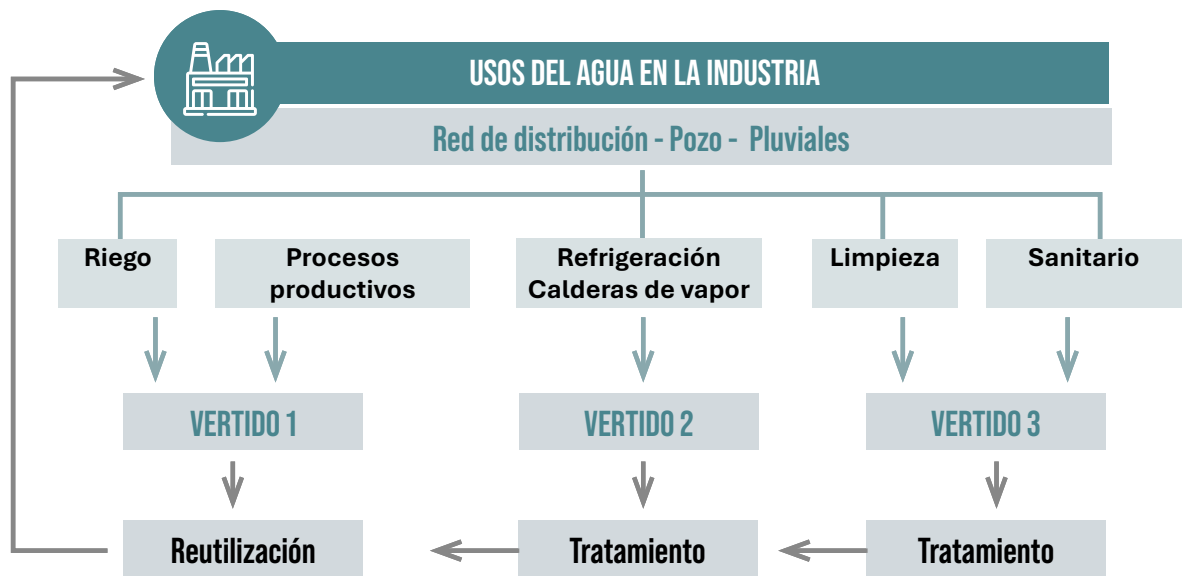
USOS DEL AGUA EN LA INDUSTRIA

Red de distribución - Pozo - Pluviales

Riego

Procesos productivos

Refrigeración Calderas de vapor

Limpieza

Sanitario

VERTIDO 1

VERTIDO 2

VERTIDO 3

Reutilización

Tratamiento

Tratamiento